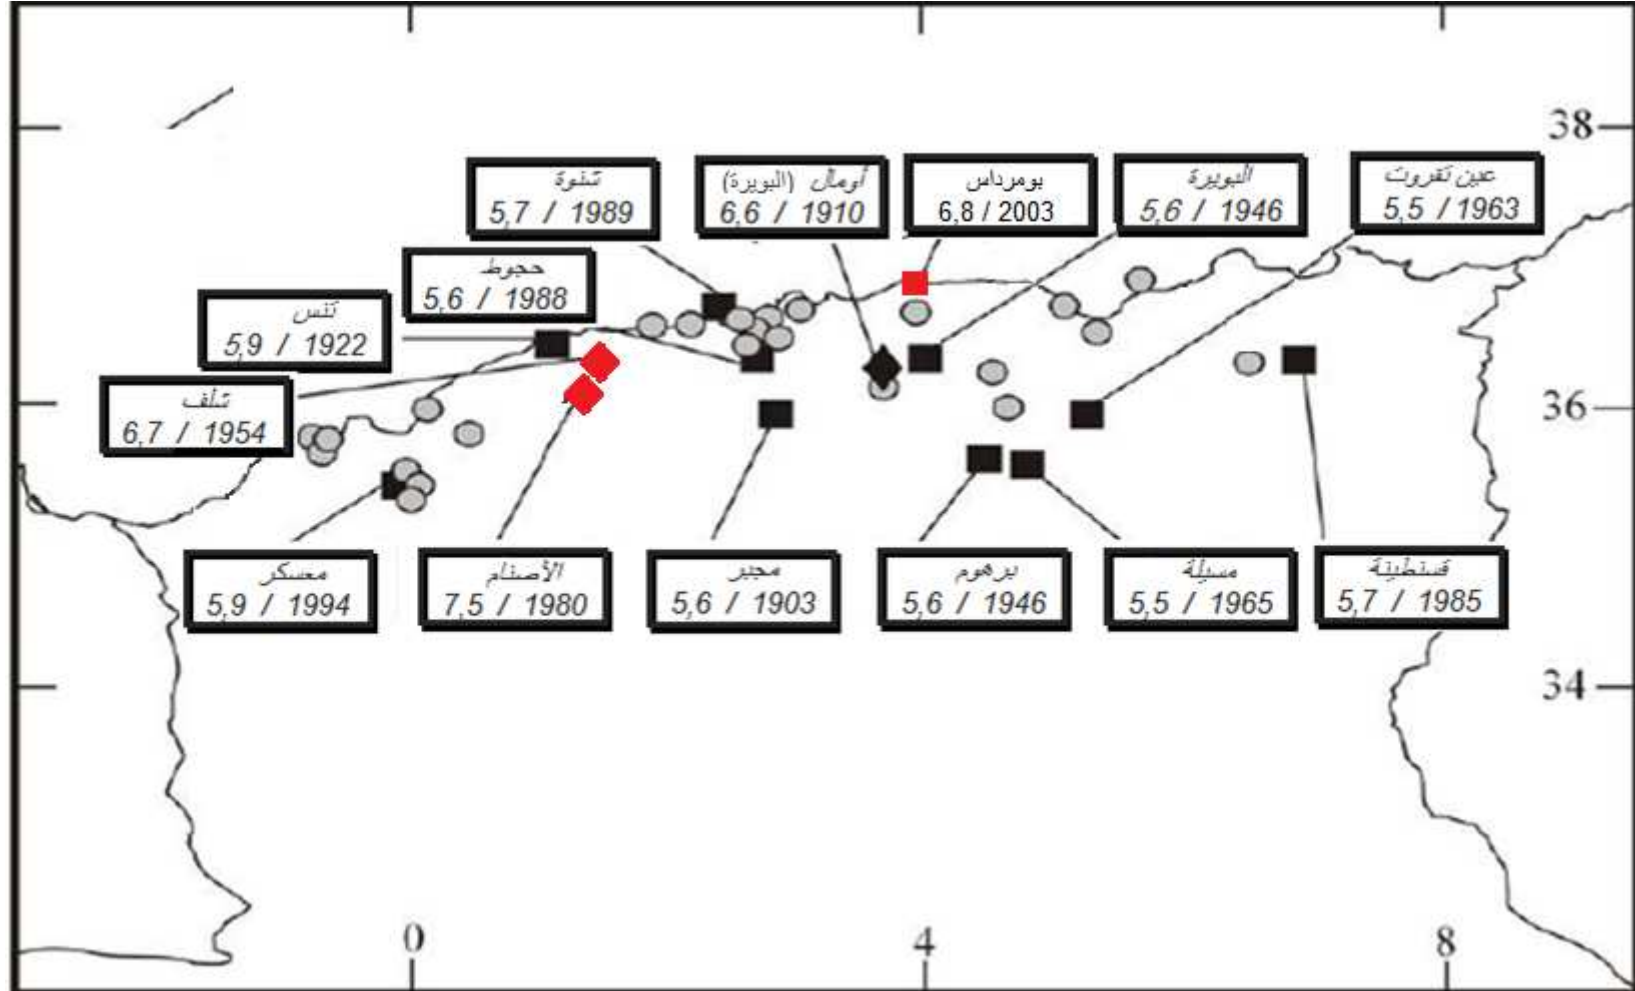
38
36
34
0
4
8

شنوة
5,7 / 1989

أومال (البويرة)
6,6 / 1910

بومرداس
6,8 / 2003

البويرة
5,6 / 1946

عين تفروت
5,5 / 1963

حجوط
5,6 / 1988

تنس
5,9 / 1922

شلف
6,7 / 1954

معسكر
5,9 / 1994

الأصنام
7,5 / 1980

مجبر
5,6 / 1903

برهوم
5,6 / 1946

مسيلة
5,5 / 1965

قسنطينة
5,7 / 1985